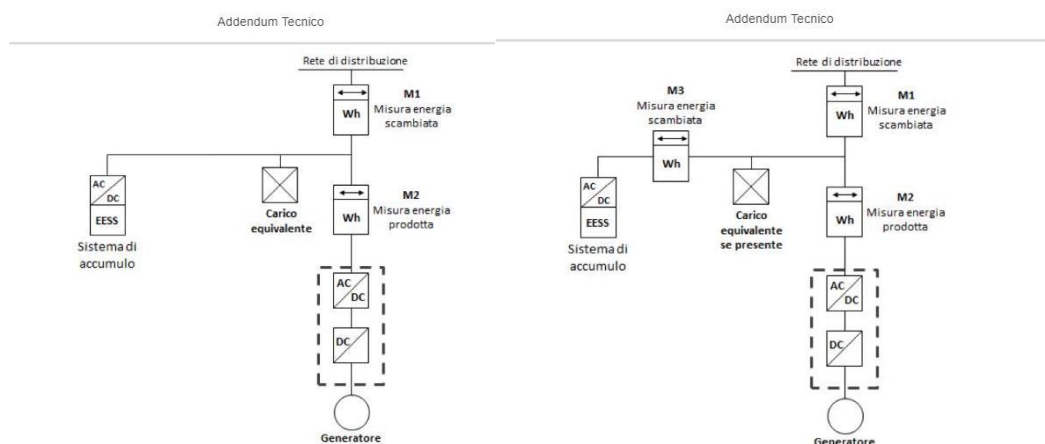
Addendum Tecnico

Rete di distribuzione

M1
Misura energia scambiata

Wh

AC
DC
EESS
Sistema di accumulo

Carico equivalente

M2
Misura energia prodotta

Wh

AC
DC

DC

Generatore

Addendum Tecnico

Rete di distribuzione

M3
Misura energia scambiata

Wh

M1
Misura energia scambiata

Wh

AC
DC
EESS
Sistema di accumulo

Carico equivalente se presente

M2
Misura energia prodotta

Wh

AC
DC

DC

Generatore